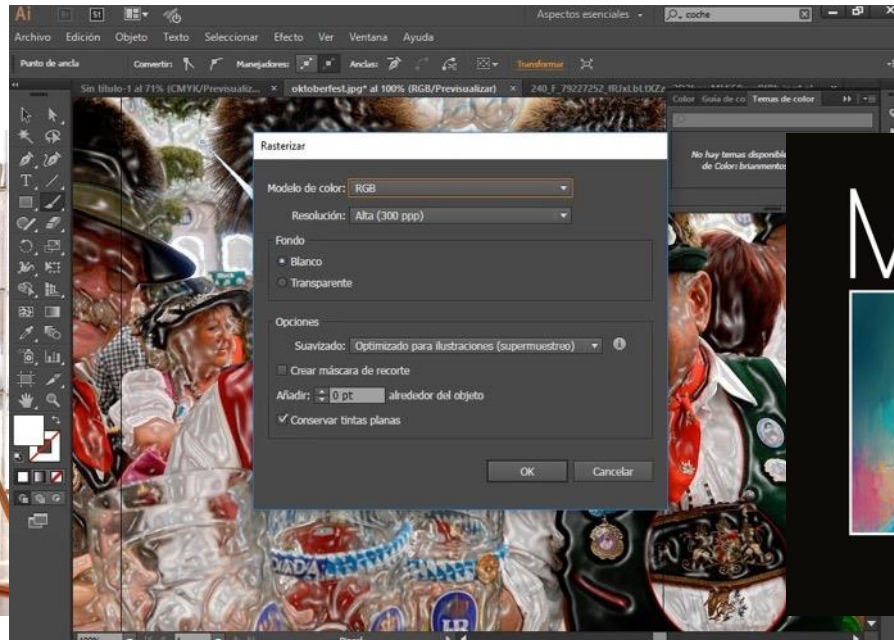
Ai St

Aspectos esenciales

coche

Archivo Edición Objeto Texto Seleccionar Efecto Ver Ventana Ayuda

Punto de ancla Convertir: Manejadores: Anclas: Transformar

Sin título-1 al 71% (CMYK/Previsualiz... × oktoberfest.jpg* al 100% (RGB/Previsualizar) × 240_F_79227252_fRJxLbLtXZz

Color Guía de co Temas de color

No hay temas disponible de Color: briamento

Rasterizar

Modelo de color: RGB

Resolución: Alta (300 ppp)

Fondo

Blanco

Transparente

Opciones

Suavizado: Optimizado para ilustraciones (supermuestreo)

Crear máscara de recorte

Añadir: 0 pt alrededor del objeto

Conservar tintas planas

OK Cancelar

M